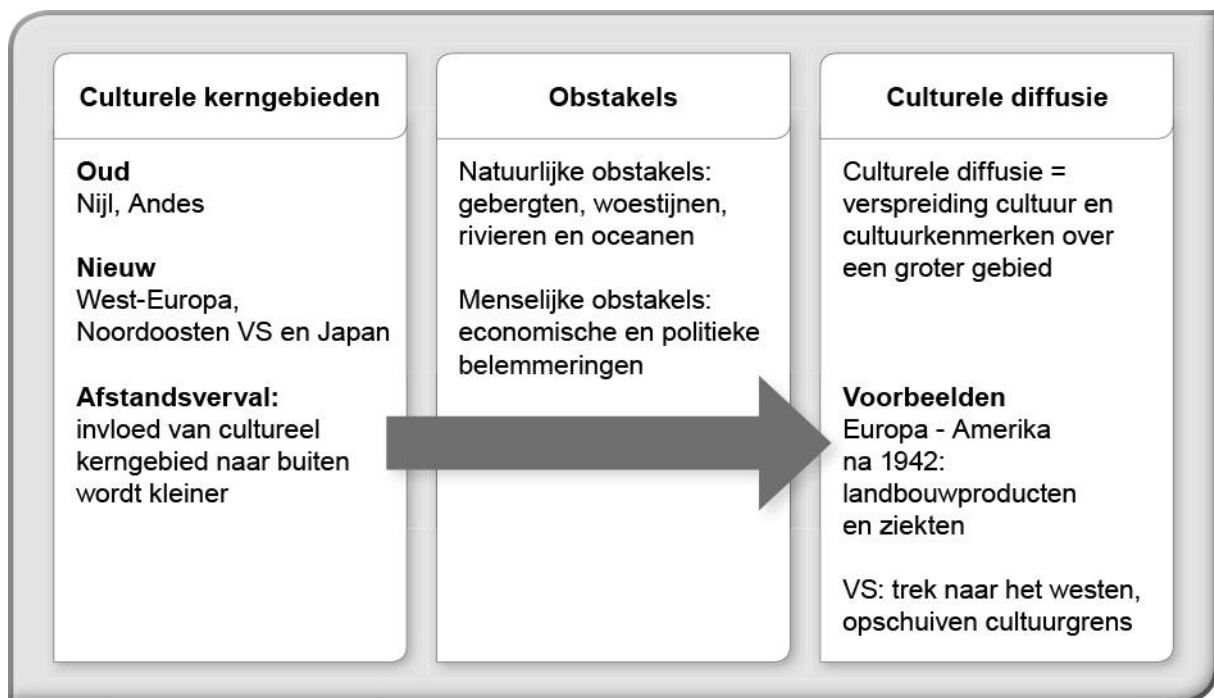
Culturele kerngebieden

Oud
Nijl, Andes

Nieuw
West-Europa, Noordoosten VS en Japan

Afstandsverval:
invloed van cultureel kerngebied naar buiten wordt kleiner

Obstakels

Natuurlijke obstakels: gebergten, woestijnen, rivieren en oceanen

Menselijke obstakels: economische en politieke belemmeringen

Culturele diffusie

Culturele diffusie = verspreiding cultuur en cultuurkenmerken over een groter gebied

Voorbeelden
Europa - Amerika na 1942: landbouwproducten en ziekten

VS: trek naar het westen, opschuiven cultuurgrens